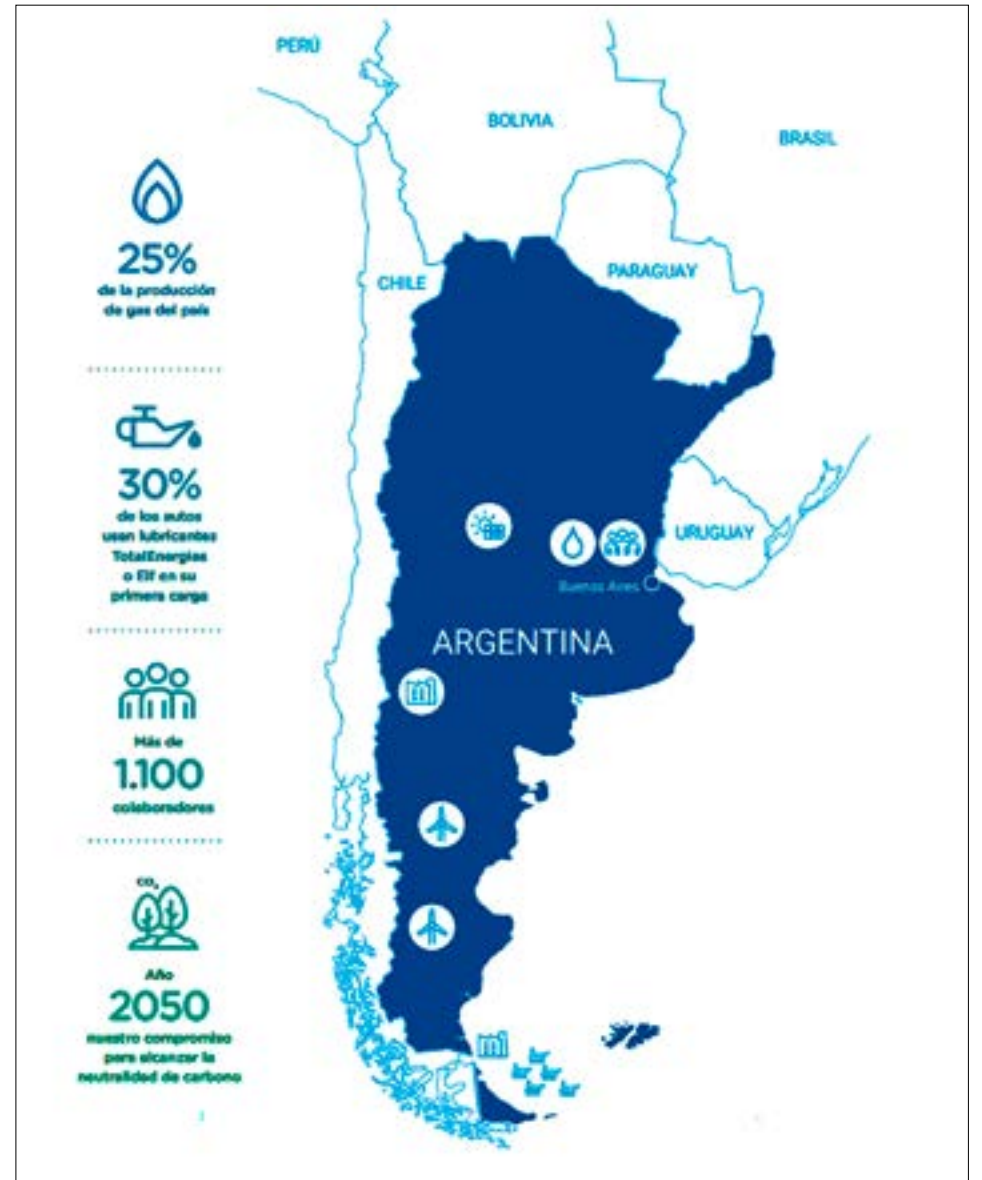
PERÚ

BOLIVIA

BRASIL

CHILE

PARAGUAY

URUGUAY

Buenos Aires

ARGENTINA

25%
de la producción de gas del país

30%
de los autos usan lubricantes TotalEnergies o Elf en su primera carga

Más de
1.100
colaboradores

$CO_2$

Año
2050
nuestro compromiso para alcanzar la neutralidad de carbono